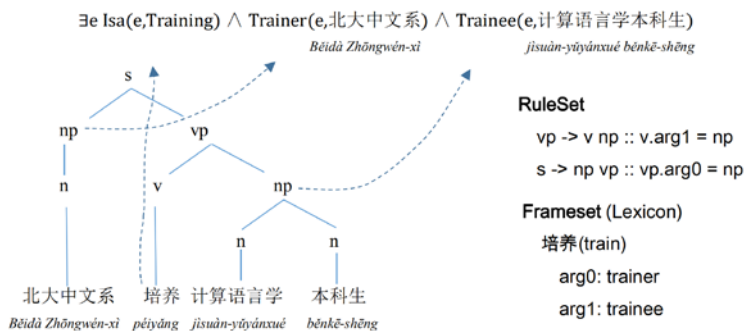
∃e Isa(e,Training) ∧ Trainer(e,北大中文系) ∧ Trainee(e,计算语言学本科生)

Běidà Zhōngwén-xì

jìsuàn-yǔyánxué běnkē-shēng

s

np

vp

n

v

np

n

n

北大中文系

Běidà Zhōngwén-xì

培养

péiyǎng

计算语言学

jìsuàn-yǔyánxué

本科生

běnkē-shēng

RuleSet

vp -> v np :: v.arg1 = np

s -> np vp :: vp.arg0 = np

Frameset (Lexicon)

培养(train)

arg0: trainer

arg1: trainee